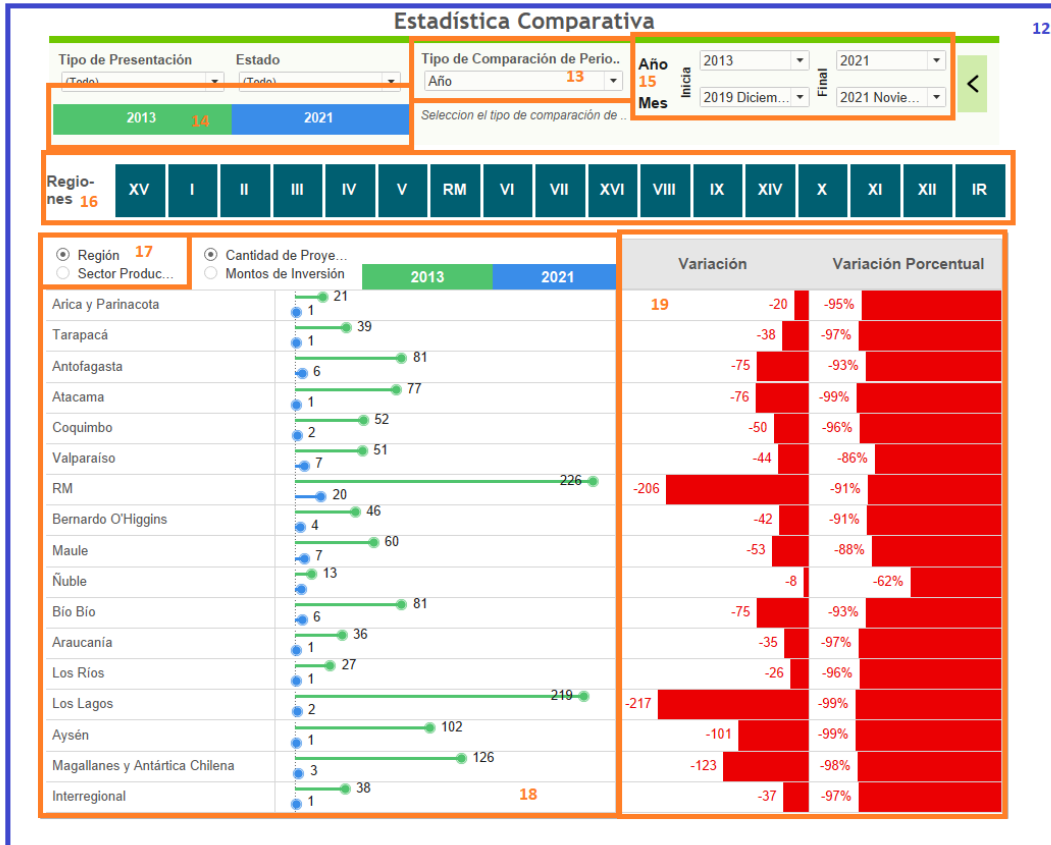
Estadística Comparativa

12

Tipo de Presentación
(Todo)

Estado
(Todo)

Tipo de Comparación de Perio..
Año
13

Seleccion el tipo de comparación de ..

Año
15
Mes

Inicia
2013
2019 Diciem...

Final
2021
2021 Novie...

<

2013
14
2021

Regio-nes 16

| XV | I | II | III | IV | V | RM | VI | VII | XVI | VIII | IX | XIV | X | XI | XII | IR |
|---|---|---|---|---|---|---|---|---|---|---|---|---|---|---|---|---|

Región 17
Sector Produc...

Cantidad de Proye...
Montos de Inversión

2013
2021

Variación
Variación Porcentual

19

| Región | 2013 | 2021 | Variación | Variación Porcentual |
|---|---|---|---|---|
| Arica y Parinacota | 21 | 1 | -20 | -95% |
| Tarapacá | 39 | 1 | -38 | -97% |
| Antofagasta | 81 | 6 | -75 | -93% |
| Atacama | 77 | 1 | -76 | -99% |
| Coquimbo | 52 | 2 | -50 | -96% |
| Valparaíso | 51 | 7 | -44 | -86% |
| RM | 226 | 20 | -206 | -91% |
| Bernardo O'Higgins | 46 | 4 | -42 | -91% |
| Maule | 60 | 7 | -53 | -88% |
| Ñuble | 13 | | -8 | -62% |
| Bío Bío | 81 | 6 | -75 | -93% |
| Araucanía | 36 | 1 | -35 | -97% |
| Los Ríos | 27 | 1 | -26 | -96% |
| Los Lagos | 219 | 2 | -217 | -99% |
| Aysén | 102 | 1 | -101 | -99% |
| Magallanes y Antártica Chilena | 126 | 3 | -123 | -98% |
| Interregional | 38 | 1 | -37 | -97% |

18